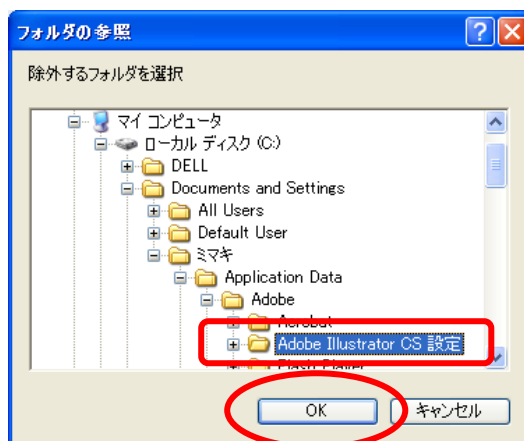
フォルダの参照

除外するフォルダを選択

マイ コンピュータ
ローカル ディスク (C:)
DELL
Documents and Settings
All Users
Default User
ミマキ
Application Data
Adobe
Acrobat
Adobe Illustrator CS 設定
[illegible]

OK
キャンセル